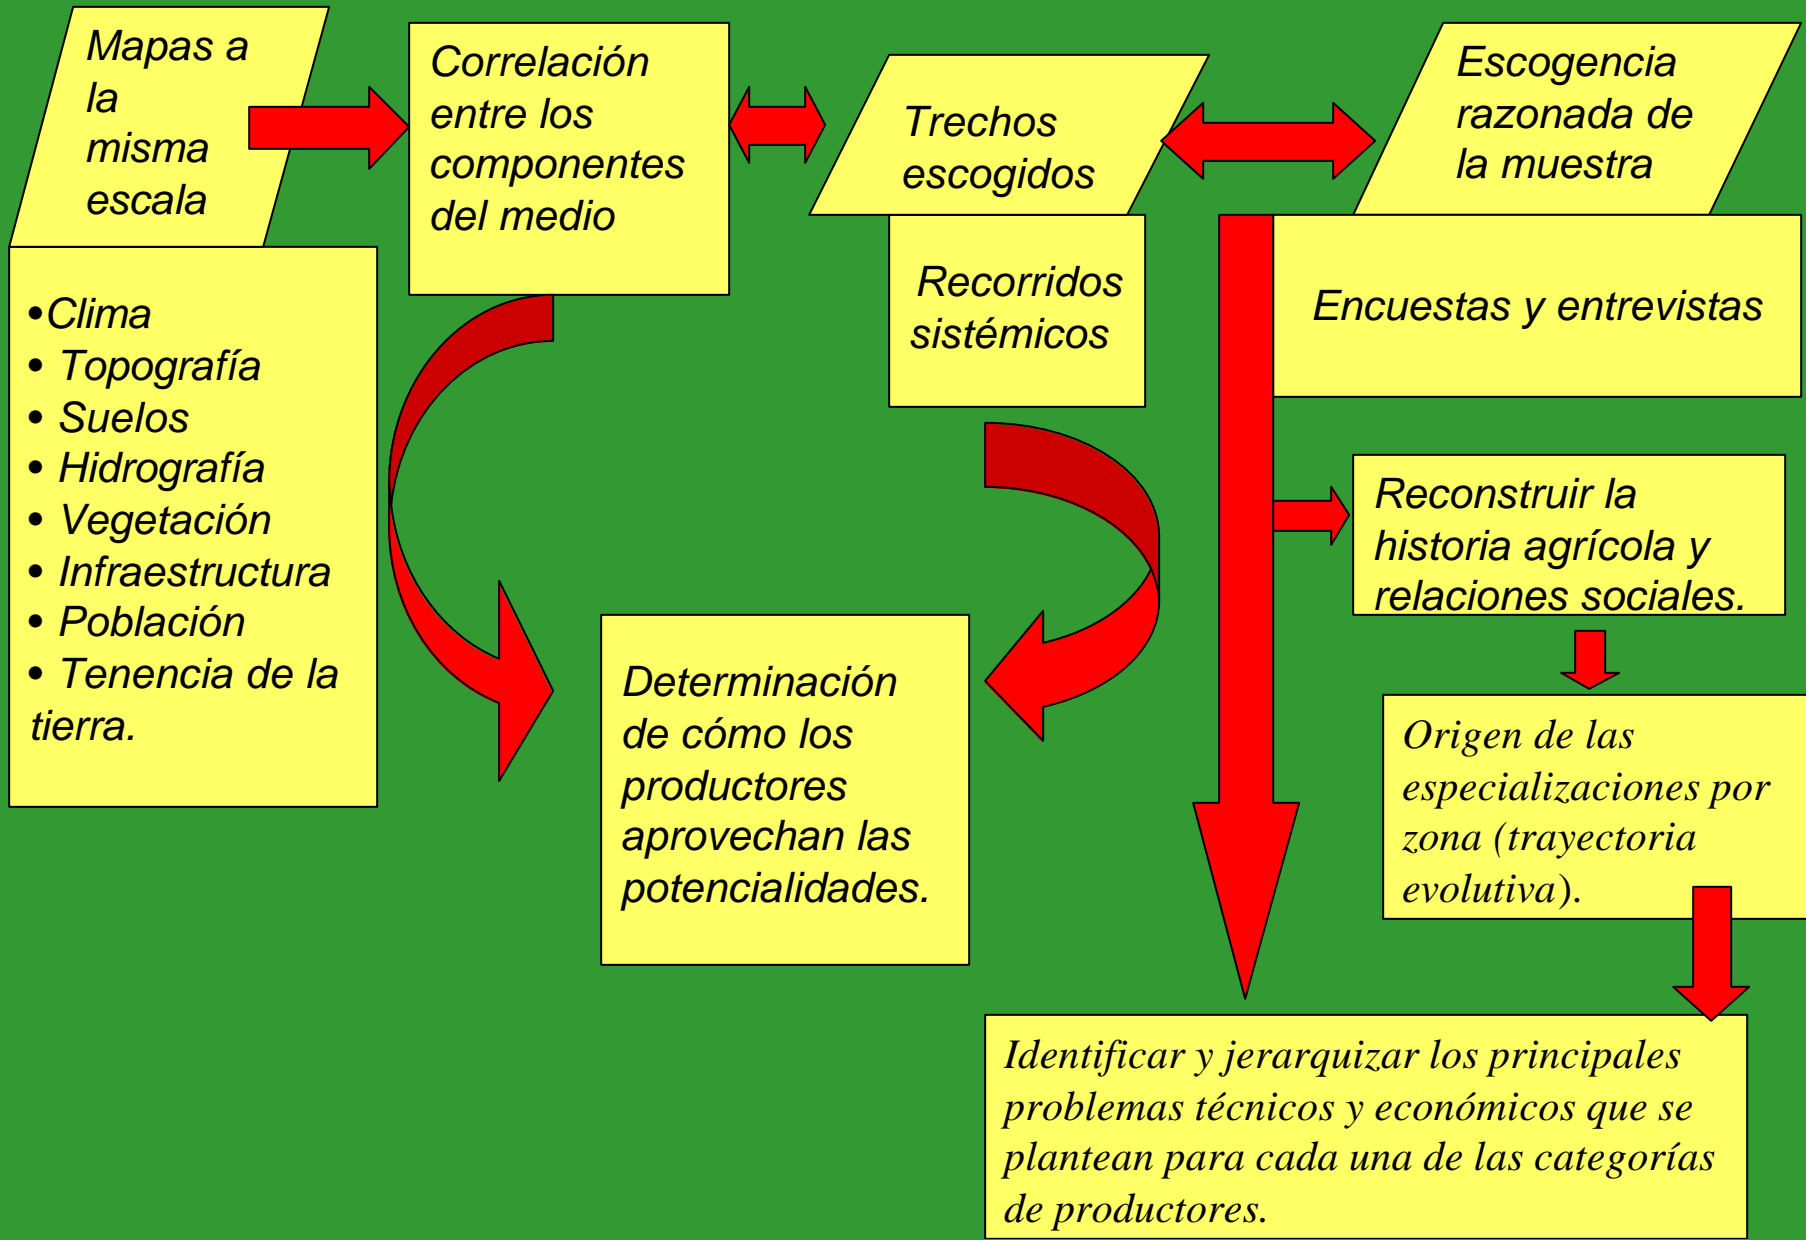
Mapas a la misma escala

•Clima
• Topografía
• Suelos
• Hidrografía
• Vegetación
• Infraestructura
• Población
• Tenencia de la tierra.

Correlación entre los componentes del medio

Trechos escogidos

Recorridos sistémicos

Escogencia razonada de la muestra

Encuestas y entrevistas

Reconstruir la historia agrícola y relaciones sociales.

Origen de las especializaciones por zona (trayectoria evolutiva).

Determinación de cómo los productores aprovechan las potencialidades.

Identificar y jerarquizar los principales problemas técnicos y económicos que se plantean para cada una de las categorías de productores.